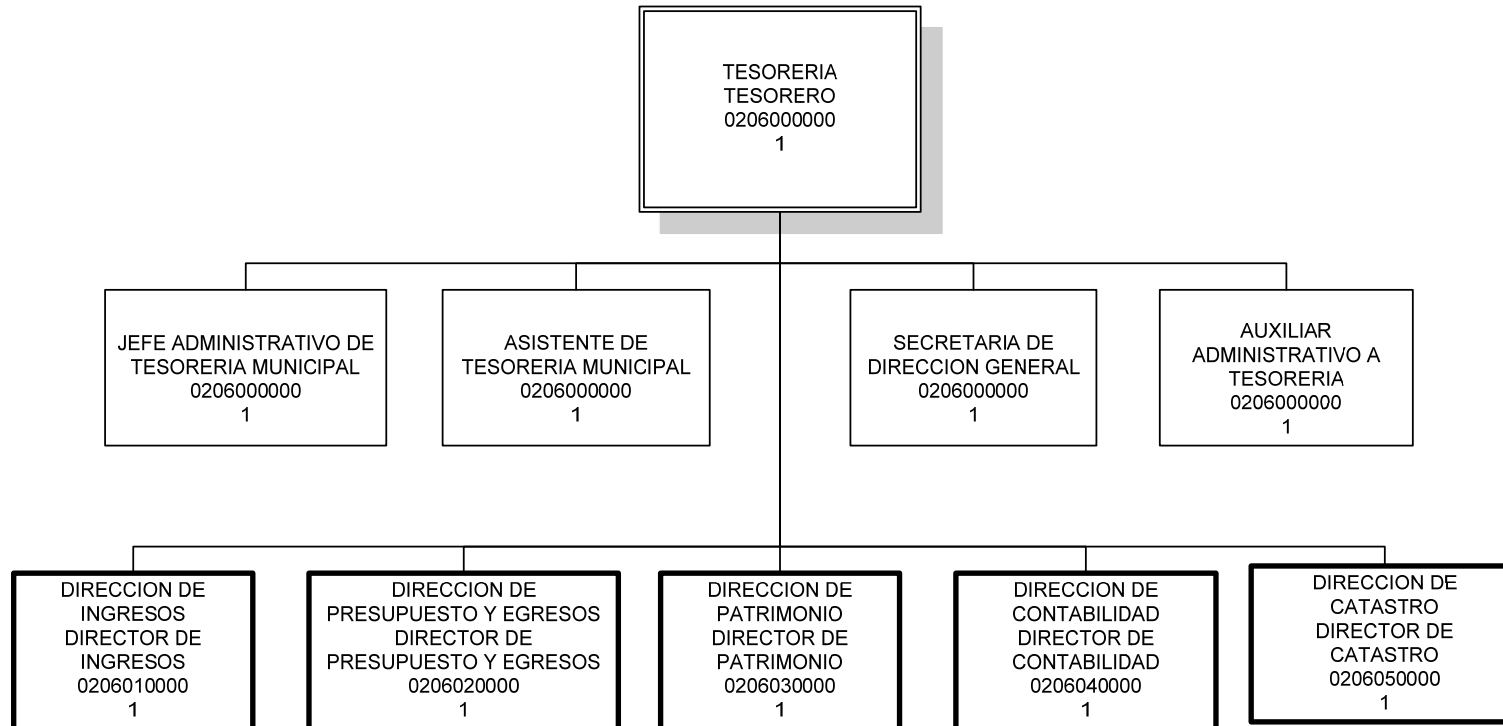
TESORERIA
TESORERO
0206000000
1

JEFE ADMINISTRATIVO DE TESORERIA MUNICIPAL
0206000000
1

ASISTENTE DE TESORERIA MUNICIPAL
0206000000
1

SECRETARIA DE DIRECCION GENERAL
0206000000
1

AUXILIAR ADMINISTRATIVO A TESORERIA
0206000000
1

DIRECCION DE INGRESOS
DIRECTOR DE INGRESOS
0206010000
1

DIRECCION DE PRESUPUESTO Y EGRESOS
DIRECTOR DE PRESUPUESTO Y EGRESOS
0206020000
1

DIRECCION DE PATRIMONIO
DIRECTOR DE PATRIMONIO
0206030000
1

DIRECCION DE CONTABILIDAD
DIRECTOR DE CONTABILIDAD
0206040000
1

DIRECCION DE CATASTRO
DIRECTOR DE CATASTRO
0206050000
1